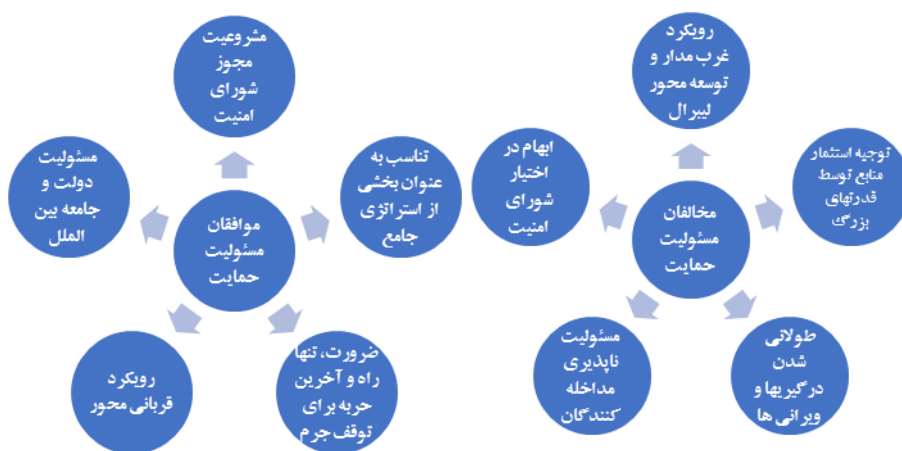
موافقان مسئولیت حمایت

مشروعیت مجوز شورای امنیت

تناسب به عنوان بخشی از استراتژی جامع

ضرورت، تنها راه و آخرین حربه برای توقف جرم

رویکرد قربانی محور

مسئولیت دولت و جامعه بین الملل

مخالفان مسئولیت حمایت

رویکرد غرب مدار و توسعه محور لیبرال

توجیه استثمار منابع توسط قدرتهای بزرگ

طولانی شدن درگیریها و ویرانی ها

مسئولیت ناپذیری مداخله کنندگان

ابهام در اختیار شورای امنیت